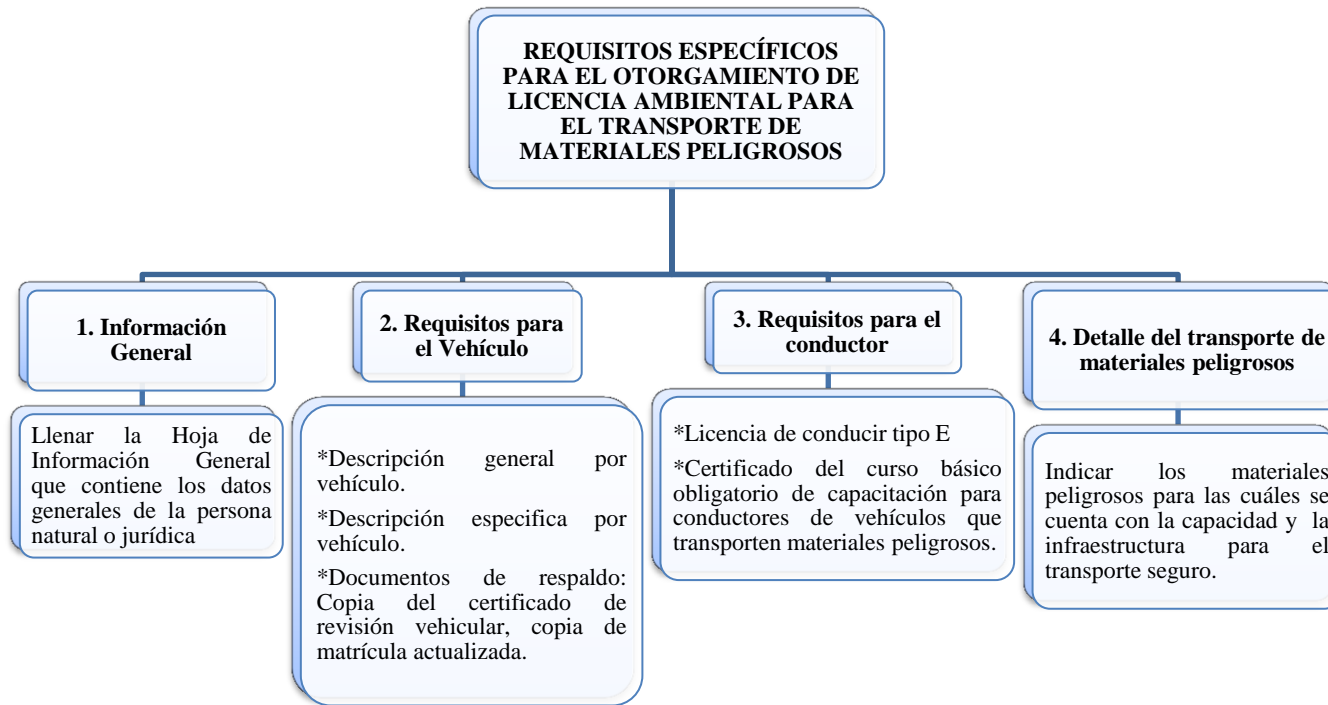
REQUISITOS ESPECÍFICOS PARA EL OTORGAMIENTO DE LICENCIA AMBIENTAL PARA EL TRANSPORTE DE MATERIALES PELIGROSOS

1. Información General

Llenar la Hoja de Información General que contiene los datos generales de la persona natural o jurídica

2. Requisitos para el Vehículo

*Descripción general por vehículo.

*Descripción especifica por vehículo.

*Documentos de respaldo: Copia del certificado de revisión vehicular, copia de matrícula actualizada.

3. Requisitos para el conductor

*Licencia de conducir tipo E

*Certificado del curso básico obligatorio de capacitación para conductores de vehículos que transporten materiales peligrosos.

4. Detalle del transporte de materiales peligrosos

Indicar los materiales peligrosos para las cuáles se cuenta con la capacidad y la infraestructura para el transporte seguro.